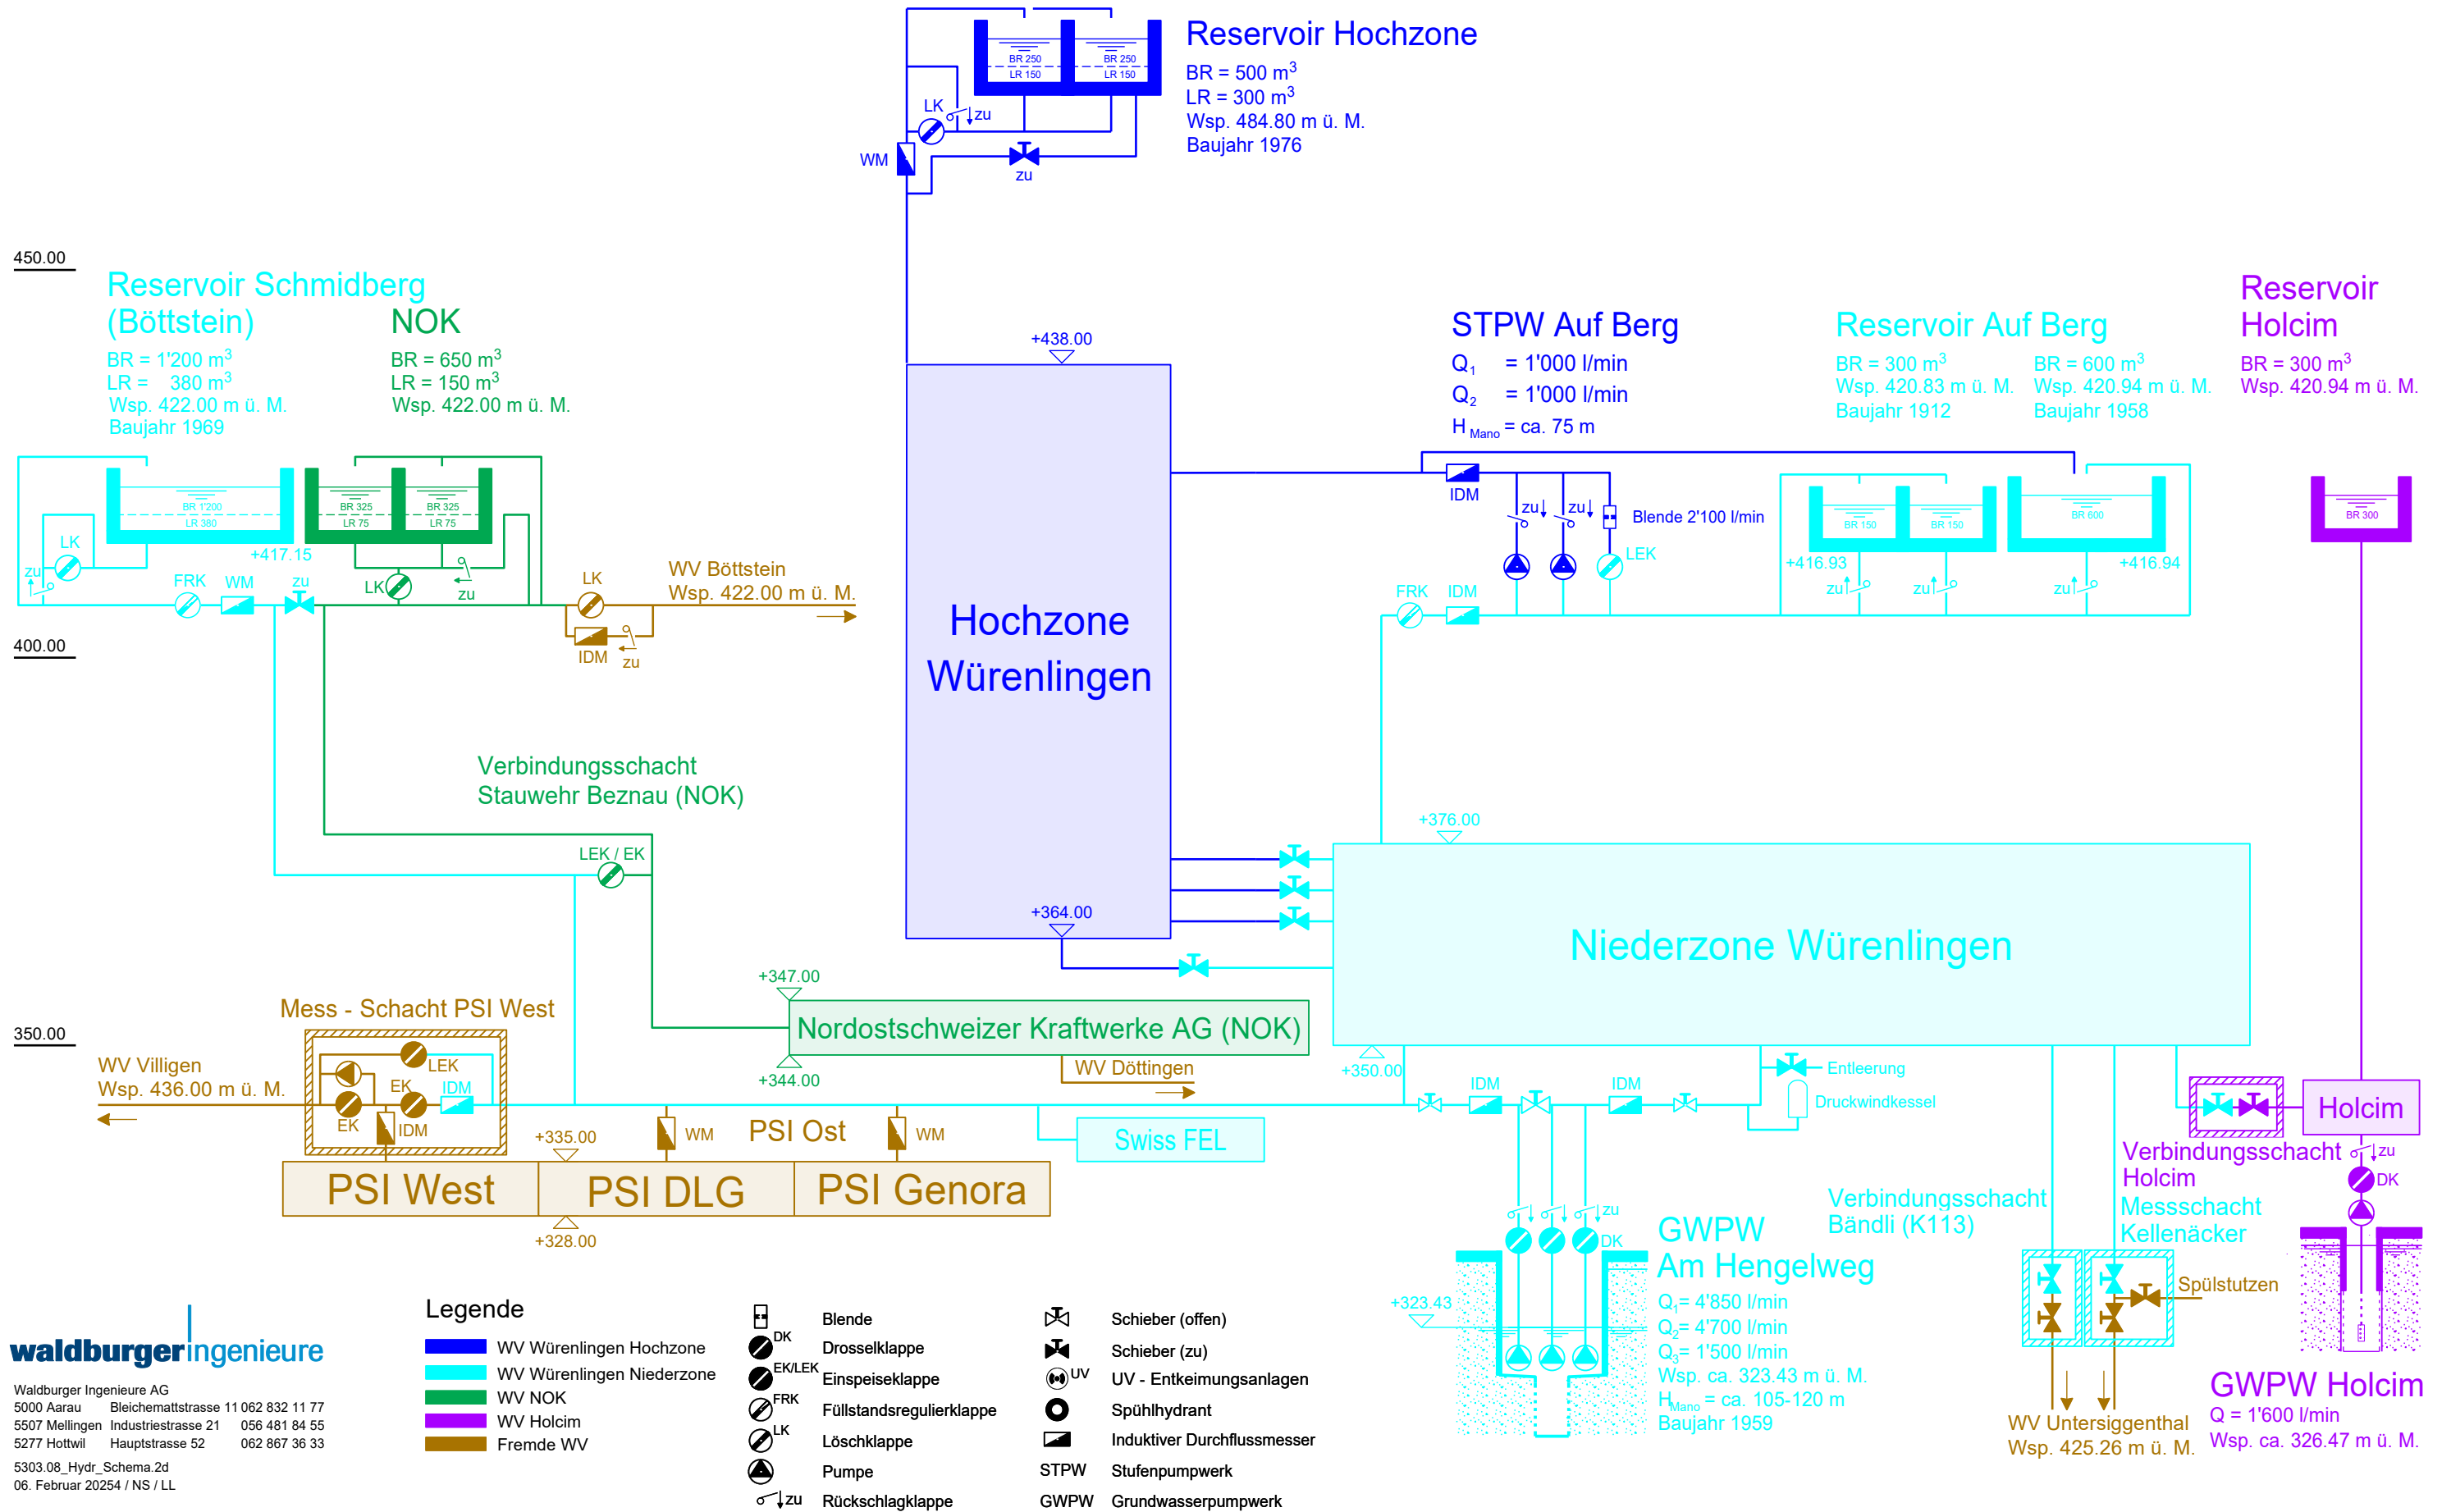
Reservoir Hochzone
BR = 500 m$^3$
LR = 300 m$^3$
Wsp. 484.80 m ü. M.
Baujahr 1976

BR 250
LR 150
BR 250
LR 150
LK
zu
WM
zu

450.00

Reservoir Schmidberg (Böttstein)
BR = 1'200 m$^3$
LR = 380 m$^3$
Wsp. 422.00 m ü. M.
Baujahr 1969

NOK
BR = 650 m$^3$
LR = 150 m$^3$
Wsp. 422.00 m ü. M.

BR 1'200
LR 380
BR 325
LR 75
BR 325
LR 75
+417.15
LK
zu
FRK
WM
zu
LK
zu
LK
IDM
zu

WV Böttstein
Wsp. 422.00 m ü. M.

400.00

+438.00

Hochzone Würenlingen

+364.00

STPW Auf Berg
Q$_1$ = 1'000 l/min
Q$_2$ = 1'000 l/min
H$_{Mano}$ = ca. 75 m

IDM
zu
zu
Blende 2'100 l/min
LEK
FRK
IDM

Reservoir Auf Berg
BR = 300 m$^3$
Wsp. 420.83 m ü. M.
Baujahr 1912
BR = 600 m$^3$
Wsp. 420.94 m ü. M.
Baujahr 1958

BR 150
BR 150
BR 600
+416.93
+416.94
zu
zu
zu

Reservoir Holcim
BR = 300 m$^3$
Wsp. 420.94 m ü. M.
BR 300

Verbindungsschacht Stauwehr Beznau (NOK)

LEK / EK

+376.00

Niederzone Würenlingen

+347.00
Nordostschweizer Kraftwerke AG (NOK)
+344.00
WV Döttingen

350.00

Mess - Schacht PSI West
LEK
EK
IDM
EK
IDM

WV Villigen
Wsp. 436.00 m ü. M.

+335.00
WM
PSI Ost
WM

Swiss FEL

PSI West
PSI DLG
PSI Genora
+328.00

+350.00
IDM
IDM
Entleerung
Druckwindkessel

Holcim
Verbindungsschacht Holcim
zu
DK
Messschacht Kellenäcker

Verbindungsschacht Bändli (K113)

zu
DK
GWPW Am Hengelweg
Q$_1$= 4'850 l/min
Q$_2$= 4'700 l/min
Q$_3$= 1'500 l/min
Wsp. ca. 323.43 m ü. M.
H$_{Mano}$ = ca. 105-120 m
Baujahr 1959

+323.43

Spülstutzen

WV Untersiggenthal
Wsp. 425.26 m ü. M.

GWPW Holcim
Q = 1'600 l/min
Wsp. ca. 326.47 m ü. M.

waldburger ingenieure
Waldburger Ingenieure AG
5000 Aarau Bleichematttstrasse 11 062 832 11 77
5507 Mellingen Industriestrasse 21 056 481 84 55
5277 Hottwil Hauptstrasse 52 062 867 36 33
5303.08_Hydr_Schema.2d
06. Februar 20254 / NS / LL

Legende
WV Würenlingen Hochzone
WV Würenlingen Niederzone
WV NOK
WV Holcim
Fremde WV

Blende
DK Drosselklappe
EK/LEK Einspeiseklappe
FRK Füllstandsregulierklappe
LK Löschklappe
Pumpe
zu Rückschlagklappe

Schieber (offen)
Schieber (zu)
UV UV - Entkeimungsanlagen
Spühlhydrant
Induktiver Durchflussmesser
STPW Stufenpumpwerk
GWPW Grundwasserpumpwerk